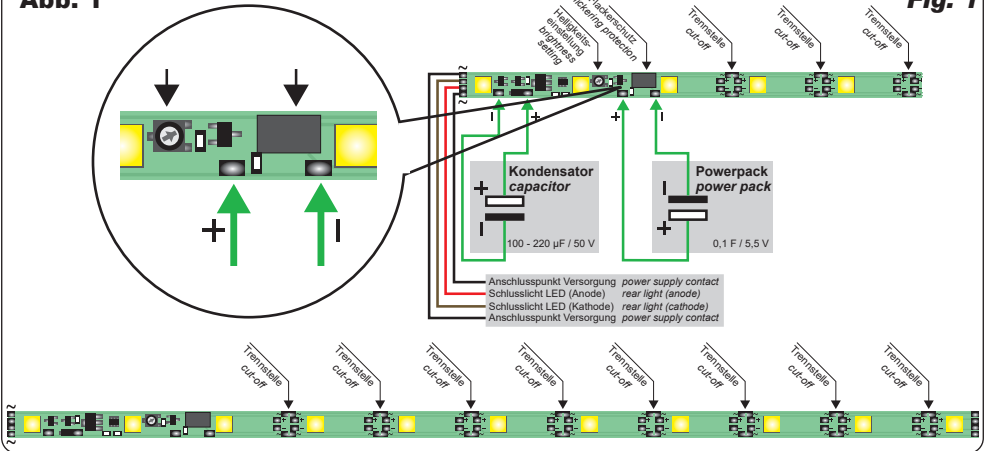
Abb. 1

Fig. 1

Helligkeits-einstellung
brightness setting

Flackerschutz
flickering protection

Trennstelle
cut-off

Trennstelle
cut-off

Trennstelle
cut-off

+

+

I

I

+

I

Kondensator
capacitor

+

I

100 - 220 µF / 50 V

Powerpack
power pack

I

+

0,1 F / 5,5 V

Anschlusspunkt Versorgung *power supply contact*
Schlusslicht LED (Anode) *rear light (anode)*
Schlusslicht LED (Kathode) *rear light (cathode)*
Anschlusspunkt Versorgung *power supply contact*

Trennstelle
cut-off

Trennstelle
cut-off

Trennstelle
cut-off

Trennstelle
cut-off

Trennstelle
cut-off

Trennstelle
cut-off

Trennstelle
cut-off

Trennstelle
cut-off